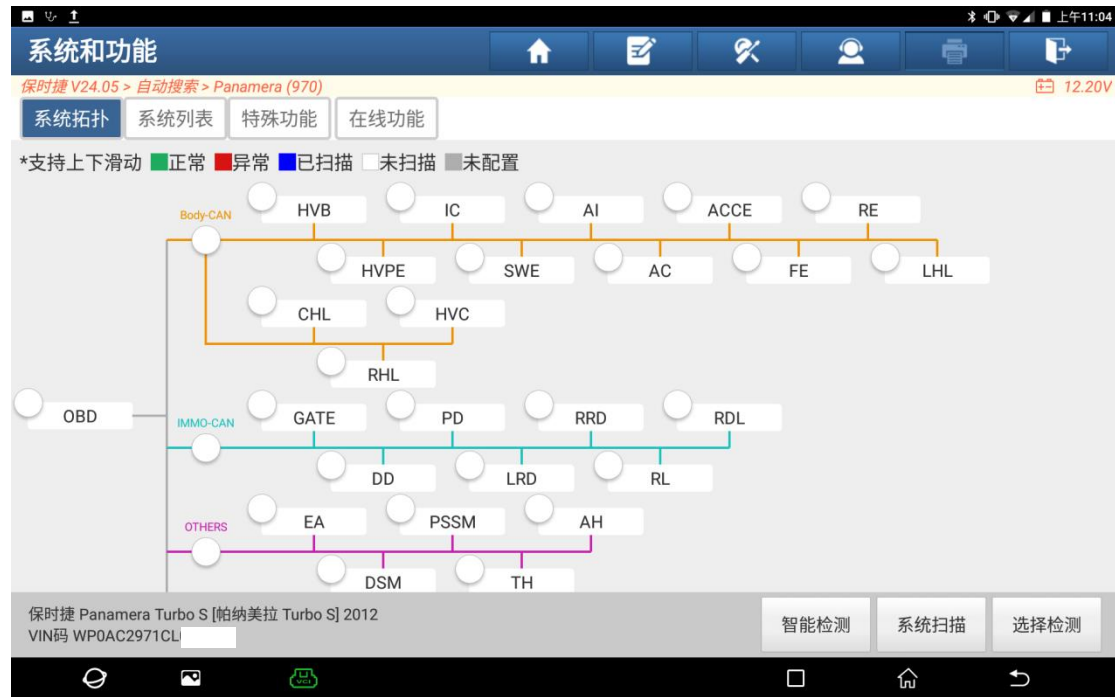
上午11:04

系统和功能

保时捷 V24.05 > 自动搜索 > Panamera (970)

12.20V

系统拓扑 系统列表 特殊功能 在线功能

*支持上下滑动 正常 异常 已扫描 未扫描 未配置

Body-CAN

HVB IC AI ACCE RE

HVPE SWE AC FE LHL

CHL HVC

RHL

OBD

IMMO-CAN

GATE PD RRD RDL

DD LRD RL

OTHERS

EA PSSM AH

DSM TH

保时捷 Panamera Turbo S [帕纳美拉 Turbo S] 2012
VIN码 WP0AC2971CL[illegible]

智能检测 系统扫描 选择检测

VCI